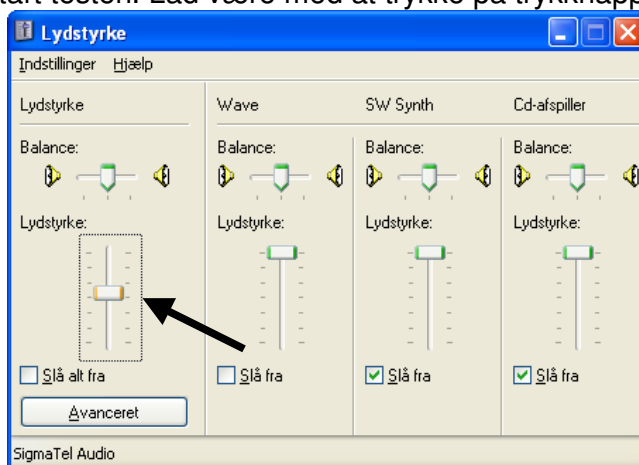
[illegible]tart testen. Lad være med at trykke på trykknapp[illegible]

Lydstyrke

Indstillinger Hjælp

Lydstyrke

Balance:

Lydstyrke:

Slå alt fra

Avanceret

Wave

Balance:

Lydstyrke:

Slå fra

SW Synth

Balance:

Lydstyrke:

Slå fra

Cd-afspiller

Balance:

Lydstyrke:

Slå fra

SigmaTel Audio